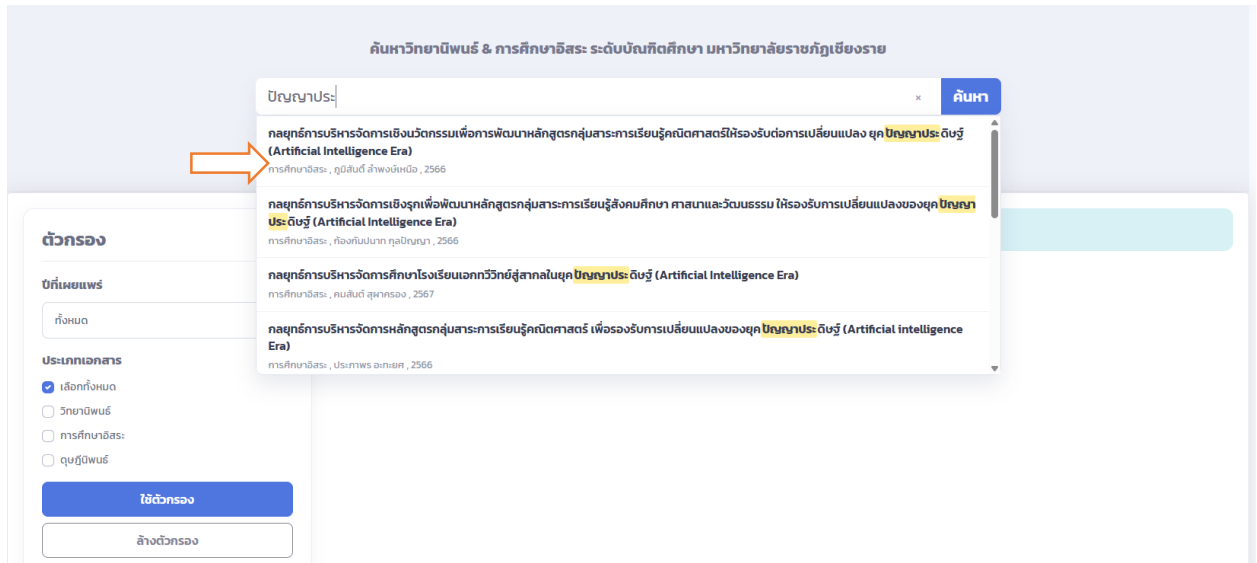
ค้นหาวิทยานิพนธ์ & การศึกษาอิสระ ระดับบัณฑิตศึกษา มหาวิทยาลัยราชภัฏเชียงราย

ปัญญาประ

×

ค้นหา

กลยุทธ์การบริหารจัดการเชิงนวัตกรรมเพื่อการพัฒนาหลักสูตรกลุ่มสาระการเรียนรู้คณิตศาสตร์ให้รองรับต่อการเปลี่ยนแปลง ยุคปัญญาประดิษฐ์ (Artificial Intelligence Era)
การศึกษาอิสระ , ภูมิสันต์ ลำพองเหนือ , 2566

กลยุทธ์การบริหารจัดการเชิงรุกเพื่อพัฒนาหลักสูตรกลุ่มสาระการเรียนรู้สังคมศึกษา ศาสนาและวัฒนธรรม ให้รองรับการเปลี่ยนแปลงของยุคปัญญาประดิษฐ์ (Artificial Intelligence Era)
การศึกษาอิสระ , ก้องกัมปนาท กุลปัญญา , 2566

กลยุทธ์การบริหารจัดการศึกษาโรงเรียนเอกชนวิทย์สู่สากลในยุคปัญญาประดิษฐ์ (Artificial Intelligence Era)
การศึกษาอิสระ , คมสันต์ สุผาครอง , 2567

กลยุทธ์การบริหารจัดการหลักสูตรกลุ่มสาระการเรียนรู้คณิตศาสตร์ เพื่อรองรับการเปลี่ยนแปลงของยุคปัญญาประดิษฐ์ (Artificial intelligence Era)
การศึกษาอิสระ , ประภาพร อะกะยศ , 2566

ตัวกรอง

ปีที่เผยแพร่

ทั้งหมด

ประเภทเอกสาร

เลือกทั้งหมด

วิทยานิพนธ์

การศึกษาอิสระ

ดุษฎีนิพนธ์

ใช้ตัวกรอง

ล้างตัวกรอง